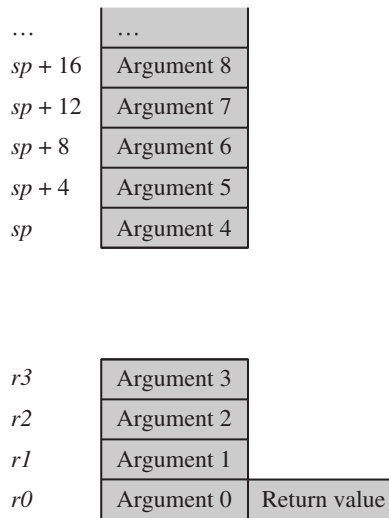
… | …
$sp + 16$ | Argument 8
$sp + 12$ | Argument 7
$sp + 8$ | Argument 6
$sp + 4$ | Argument 5
$sp$ | Argument 4

$r3$ | Argument 3
$r2$ | Argument 2
$r1$ | Argument 1
$r0$ | Argument 0 | Return value